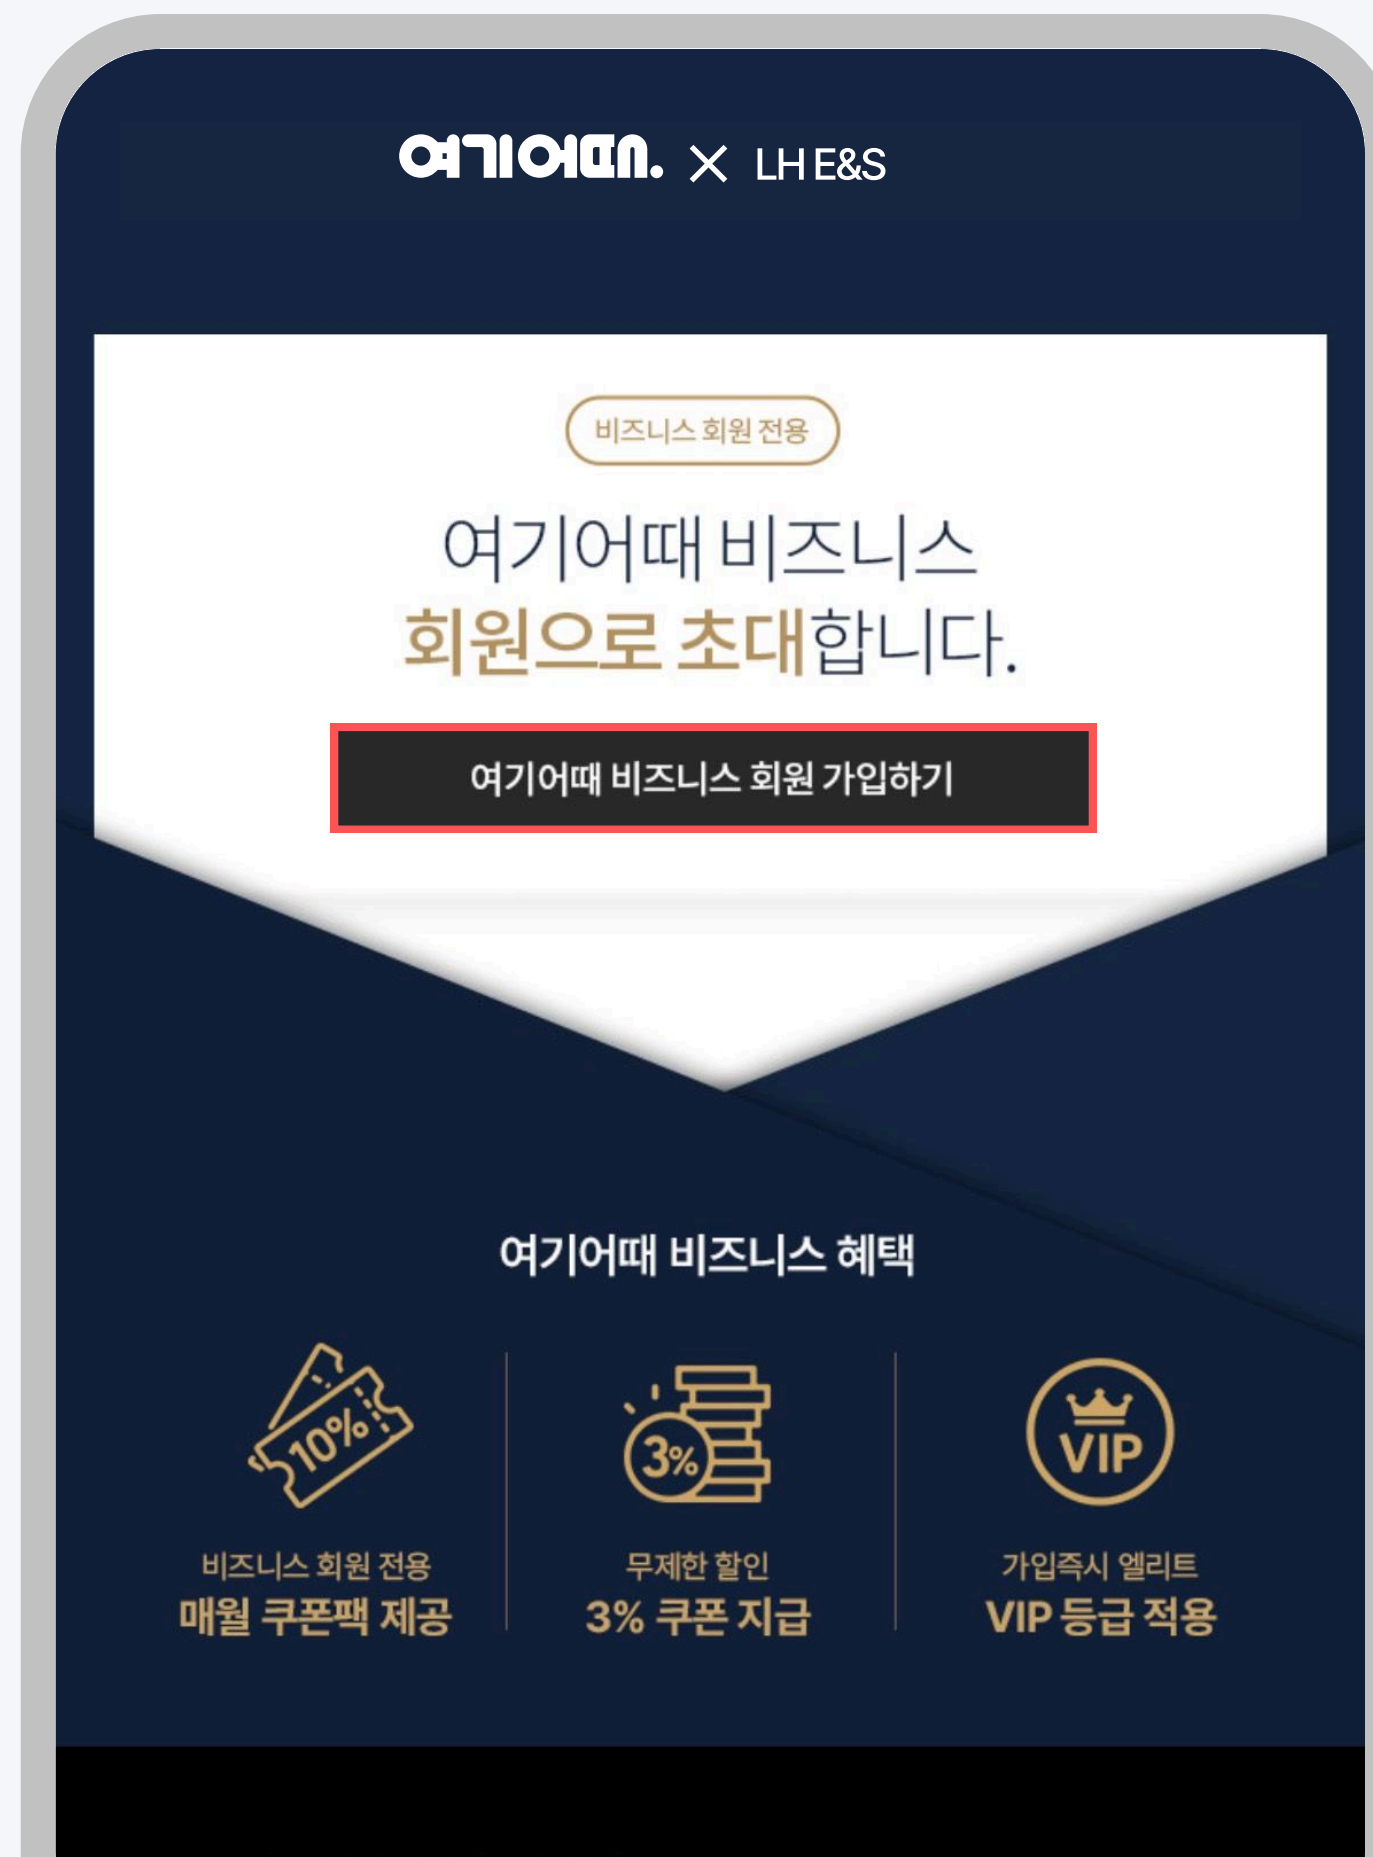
여기어때. × LH E&S

비즈니스 회원 전용

여기어때 비즈니스
회원으로 초대합니다.

여기어때 비즈니스 회원 가입하기

여기어때 비즈니스 혜택

10%

비즈니스 회원 전용
매월 쿠폰팩 제공

3%

무제한 할인
3% 쿠폰 지급

VIP

가입즉시 엘리트
VIP 등급 적용